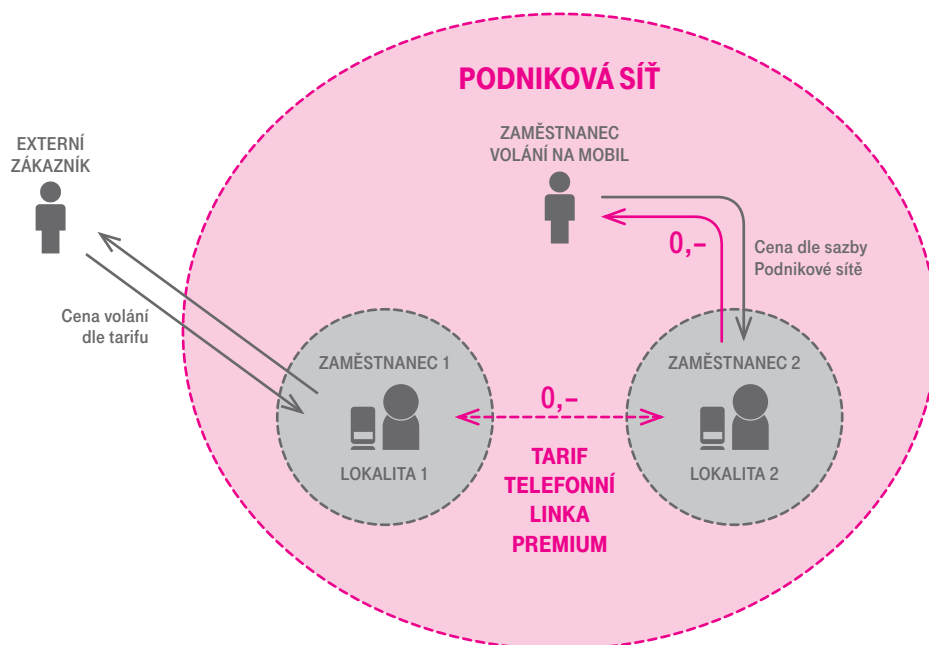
PODNIKOVÁ SÍŤ

EXTERNÍ ZÁKAZNÍK

ZAMĚSTNANEC VOLÁNÍ NA MOBIL

0,–

Cena dle sazby Podnikové sítě

Cena volání dle tarifu

ZAMĚSTNANEC 1

LOKALITA 1

0,–

ZAMĚSTNANEC 2

LOKALITA 2

TARIF TELEFONNÍ LINKA PREMIUM